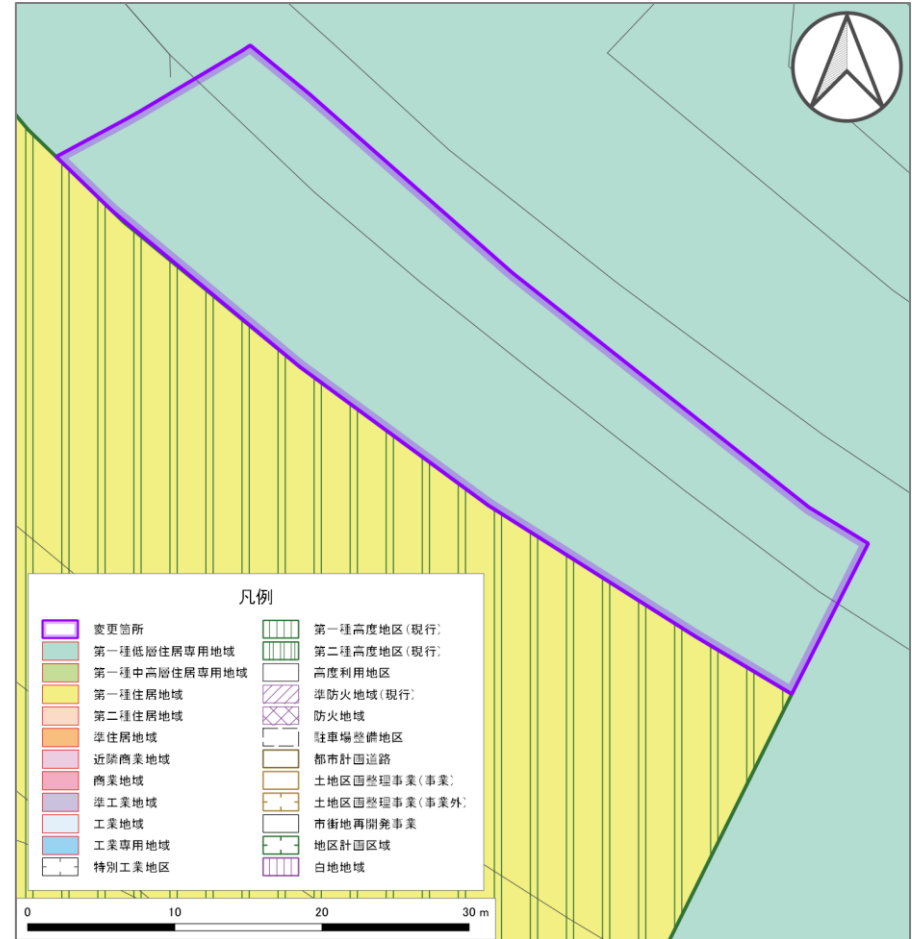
凡例

変更箇所
第一種低層住居専用地域
第一種中高層住居専用地域
第一種住居地域
第二種住居地域
準住居地域
近隣商業地域
商業地域
準工業地域
工業地域
工業専用地域
特別工業地区

第一種高度地区(現行)
第二種高度地区(現行)
高度利用地区
準防火地域(現行)
防火地域
駐車場整備地区
都市計画道路
土地区画整理事業(事業)
土地区画整理事業(事業外)
市街地再開発事業
地区計画区域
白地地域

0 10 20 30 m